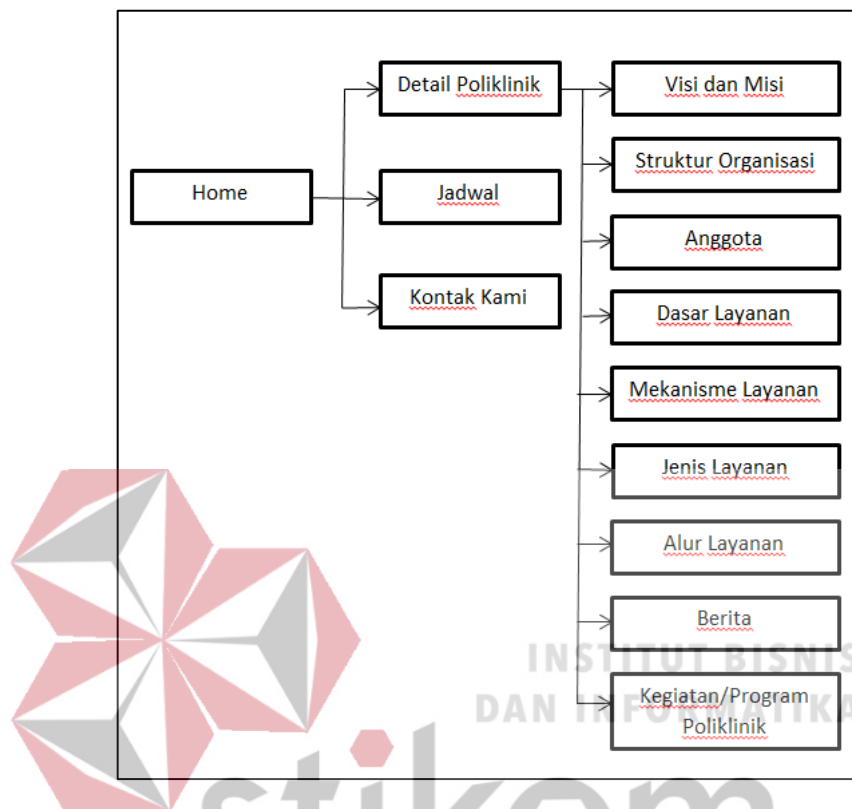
Home

Detail Poliklinik

Jadwal

Kontak Kami

Visi dan Misi

Struktur Organisasi

Anggota

Dasar Layanan

Mekanisme Layanan

Jenis Layanan

Alur Layanan

Berita

Kegiatan/Program Poliklinik

INSTITUT BISNIS
DAN INFORMATIKA

stikom